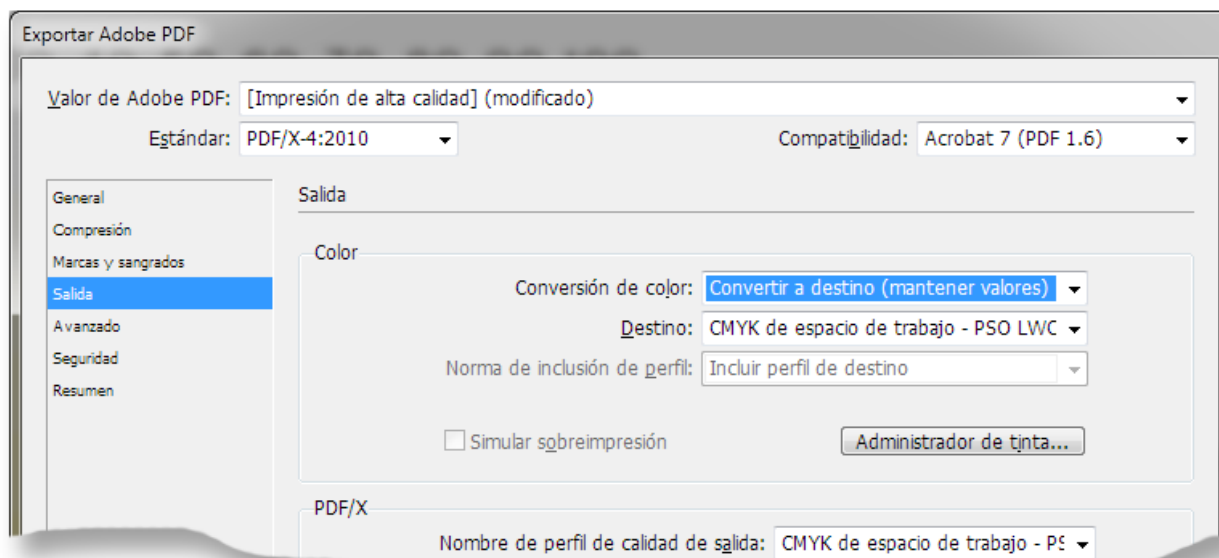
Exportar Adobe PDF

Valor de Adobe PDF: [Impresión de alta calidad] (modificado)

Estándar: PDF/X-4:2010

Compatibilidad: Acrobat 7 (PDF 1.6)

General
Compresión
Marcas y sangrados
Salida
Avanzado
Seguridad
Resumen

Salida

Color

Conversión de color: Convertir a destino (mantener valores)

Destino: CMYK de espacio de trabajo - PSO LWC

Norma de inclusión de perfil: Incluir perfil de destino

Simular sobreimpresión

Administrador de tinta...

PDF/X

Nombre de perfil de calidad de salida: CMYK de espacio de trabajo - PS